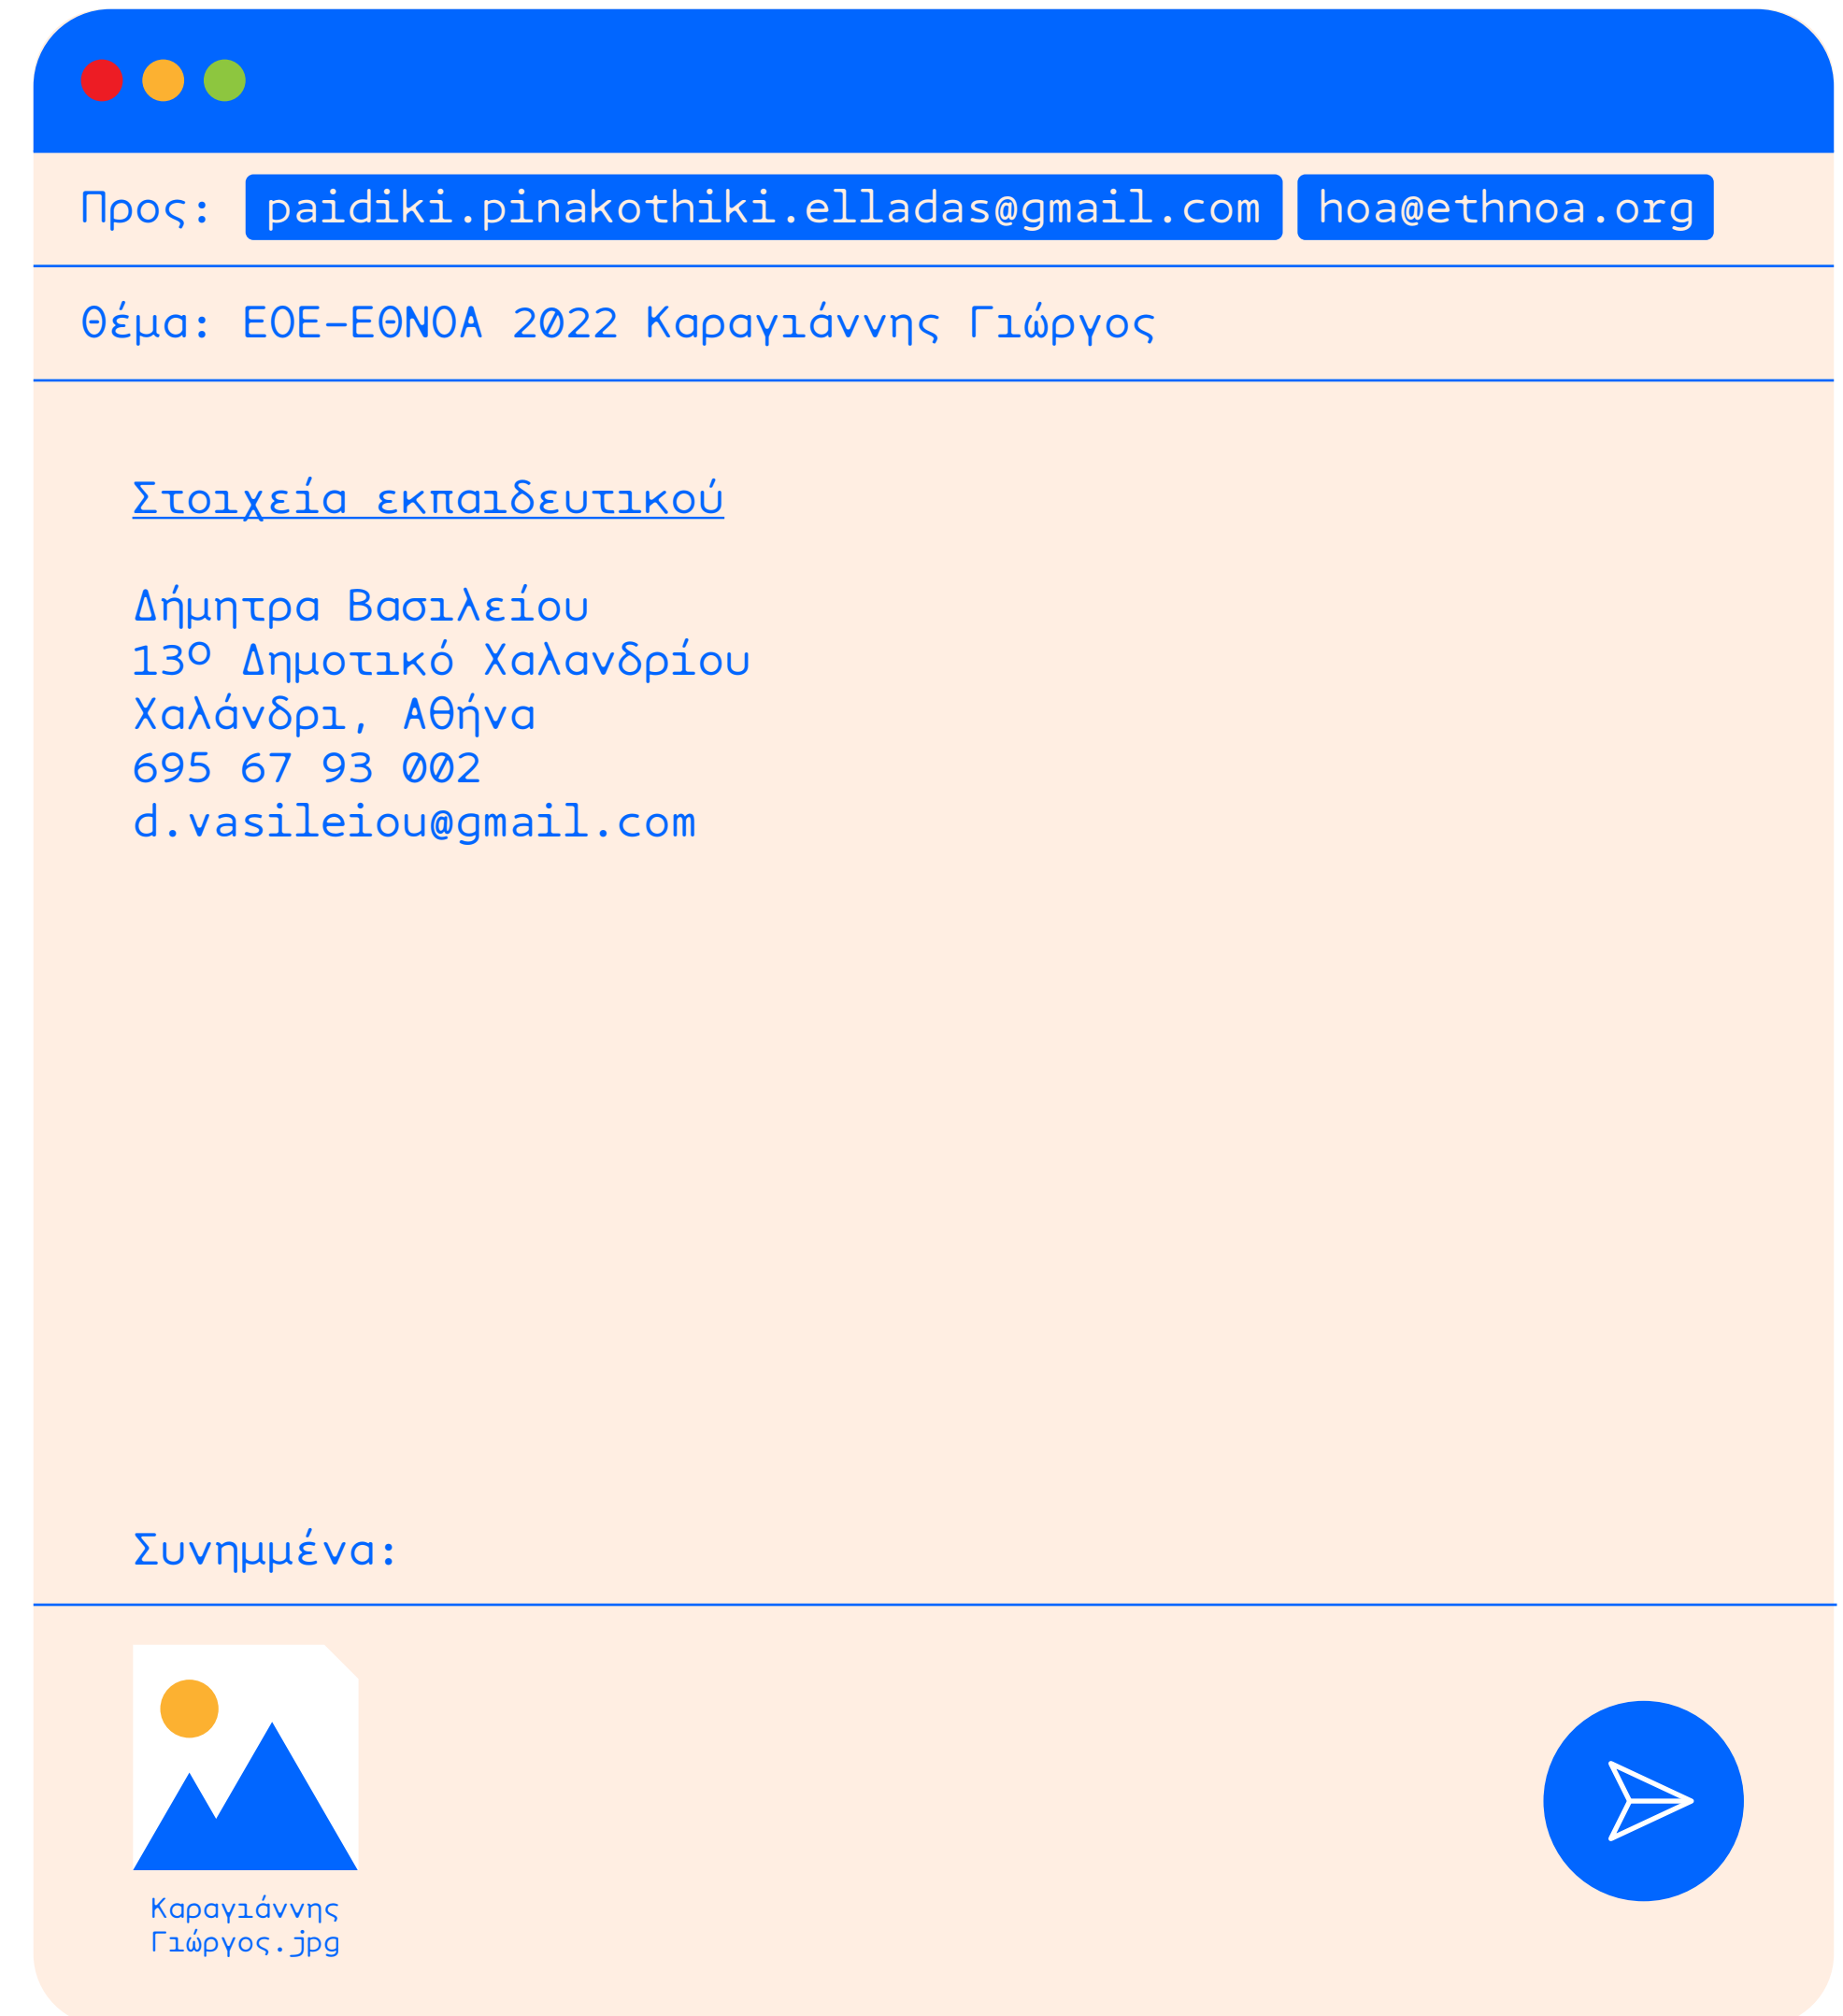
Προς: paidiki.pinakothiki.elladas@gmail.com hoa@ethnoa.org

Θέμα: ΕΟΕ-ΕΘΝΟΑ 2022 Καραγιάννης Γιώργος

Στοιχεία εκπαιδευτικού

Δήμητρα Βασιλείου
13ο Δημοτικό Χαλανδρίου
Χαλάνδρι, Αθήνα
695 67 93 002
d.vasileiou@gmail.com

Συνημμένα:

Καραγιάννης Γιώργος.jpg